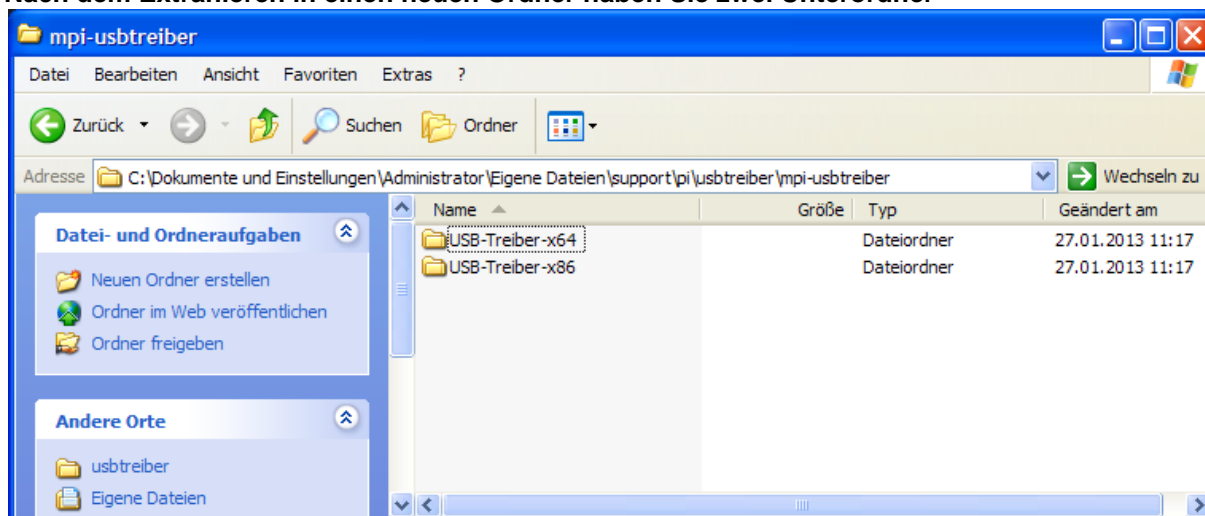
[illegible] in einen neuen Ordner haben Sie zwei Unterordner

mpi-usbtreiber

Datei Bearbeiten Ansicht Favoriten Extras ?

Zurück Suchen Ordner

Adresse C:\Dokumente und Einstellungen\Administrator\Eigene Dateien\support\pi\usbtreiber\mpi-usbtreiber Wechseln zu

Datei- und Ordneraufgaben

Neuen Ordner erstellen
Ordner im Web veröffentlichen
Ordner freigeben

Andere Orte

usbtreiber
Eigene Dateien

| Name | Größe | Typ | Geändert am |
|---|---|---|---|
| USB-Treiber-x64 | | Dateiordner | 27.01.2013 11:17 |
| USB-Treiber-x86 | | Dateiordner | 27.01.2013 11:17 |